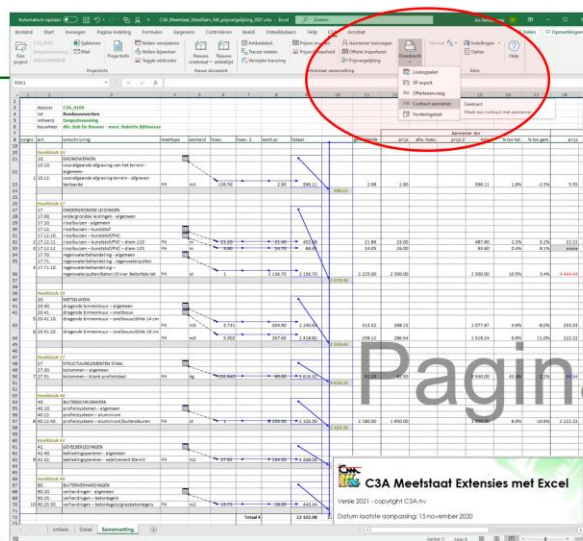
Automatisch opslaan  C3A_Meetstaat_Detailliers_fdt_prijsvergelijking_2021.xlsx - Excel  Zoeken

Bestand  Start  Invoegen  Pagina-indeling  Formules  Gegevens  Controleren  Beeld  Ontwikkelaars  Help  C3A  Acrobat  Delen  Opmerkingen

Nieuw project  Opslaan  Mail  Projectinfo  Velden verwijderen  Velden kopiëren  Toggle veldcodes  Nieuwe meetstaat  Nieuw artikel  Artikeldetail  Nieuwe titels  Verwijder koersing  Prijzen wissen  Prijsvergelijking  Aannemer toevoegen  Offerte importeren  Prijsvergelijking  Overzicht  Instellingen  Opties  Help

Projectinfo  Nieuwe document  Meetstaat samenstelling  Info

Lastenpakket  SP export  Offerteaanvraag  Contract aannemer  Contract  Maak een contract met aannemer  Vorderingsstaat

dossier  C3A_0109
lot  Ruwbouwwerken
ontwerp  Gevelrenovatie
bouwheer  dhr. Bob De Bouwer - mevr. Babette Bilthoven

Aannemer  Pagina

C3A Meetstaat Extensies met Excel
Versie 2021 - copyright C3A nv
Datum laatste aanpassing: 15 november 2020

Artikels  Detail  Samenvatting